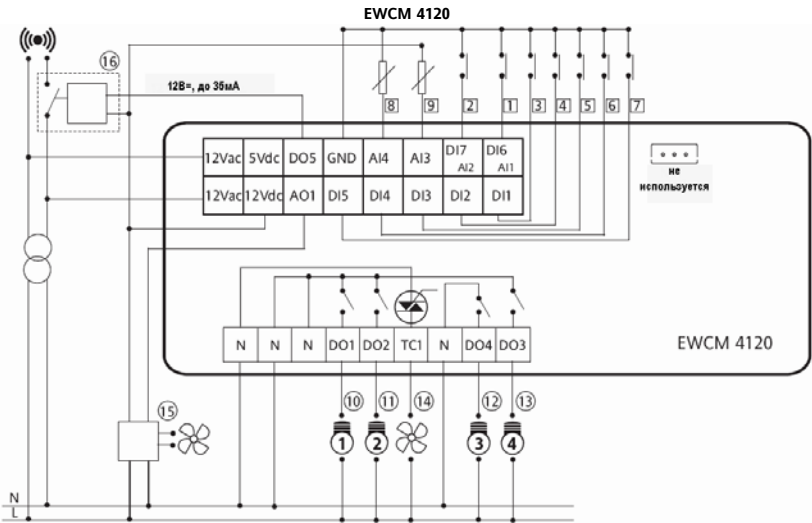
EWCM 4120

16

12В=, до 35мА

8 9 2 1 3 4 5 6 7

| 12Vac | 5Vdc | DO5 | GND | AI4 | AI3 | DI7 AI2 | DI6 AI1 |
|---|---|---|---|---|---|---|---|
| 12Vac | 12Vdc | AO1 | DI5 | DI4 | DI3 | DI2 | DI1 |

не используется

| N | N | N | DO1 | DO2 | TC1 | N | DO4 | DO3 |
|---|---|---|---|---|---|---|---|---|

EWCM 4120

15

10 11 14 12 13

1 2 3 4

N
L